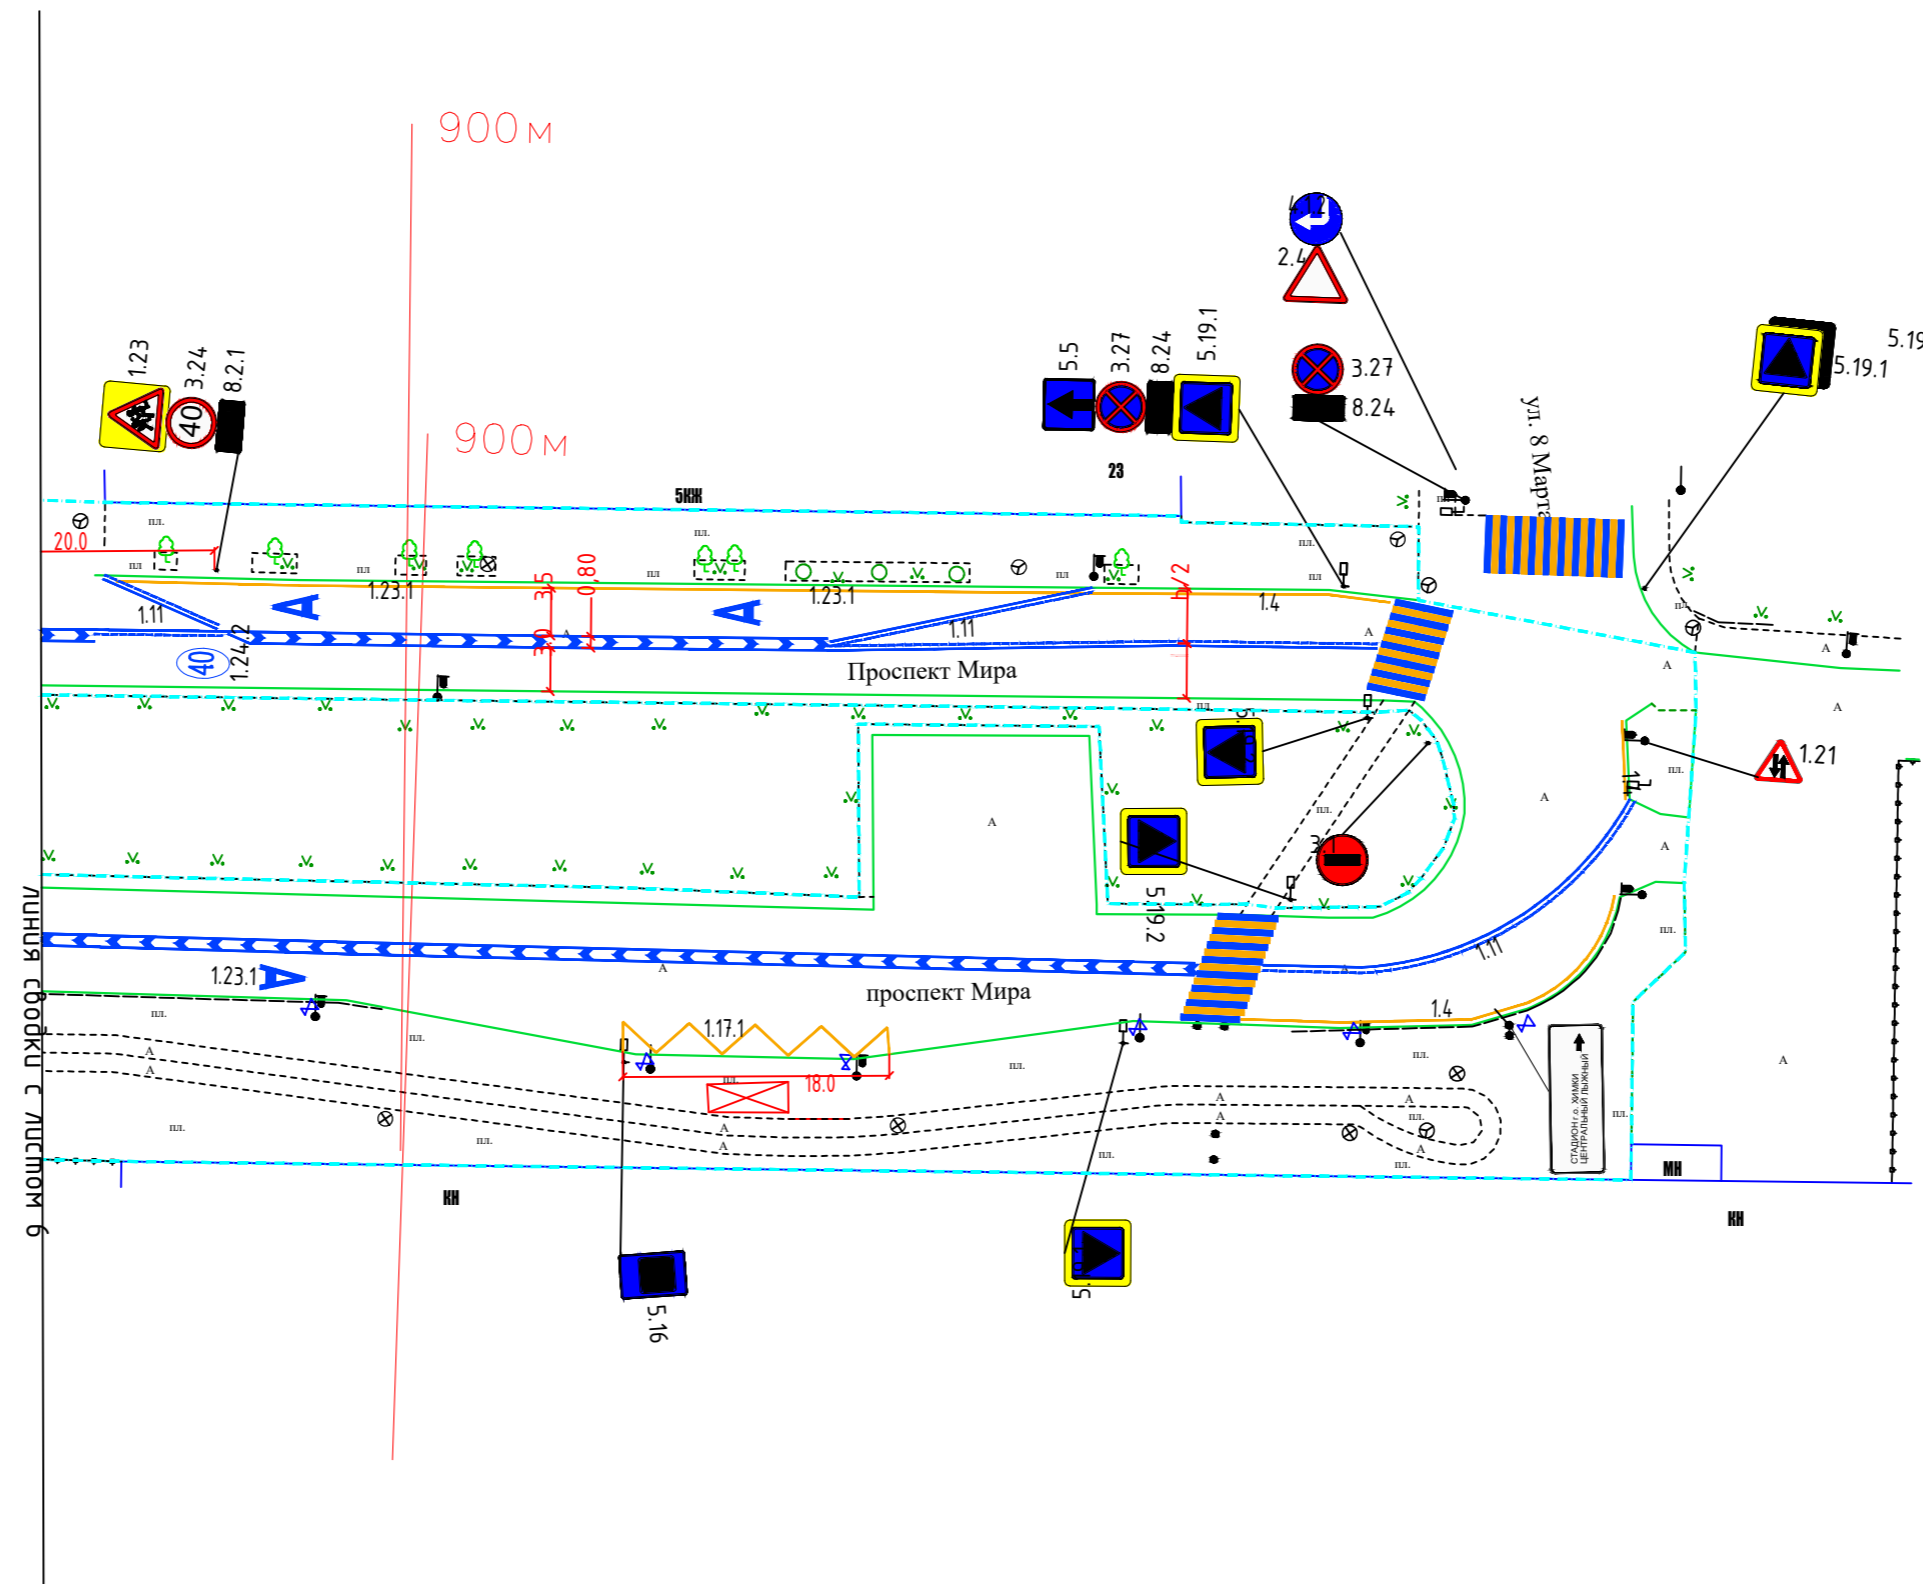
900м

900м

1.23
3.24
8.2.1
40

5.5
3.27
8.24
5.19.1

23

4.1.2
2.4

3.27
8.24

5.19
5.19.1

ул. 8 Марта

5КЖ

пл.
20.0
пл
пл
пл
пл
пл.
пл
пл.
1.23.1
3.5
0.80
1.23.1
h/2
1.4
1.11
1.11
1.11
3.0
40
1.24.2
Проспект Мира
пл.
A
A
A

1.21
пл.
1.11
A
A

пл.
3.1

A
A

5.19.2

1.23.1
A
проспект Мира
пл.
пл.
1.17.1
1.4
1.11
пл.
пл.
A
A
пл.
18.0
пл.
пл.
пл.
A
A
A
A
A
A
пл.
пл.
пл.
A

СТАДИОН г.о. ХИМКИ ЦЕНТРАЛЬНЫЙ ЛЫЖНЫЙ

МН
КН
КН

5.16
5

линия сводки с листом 6